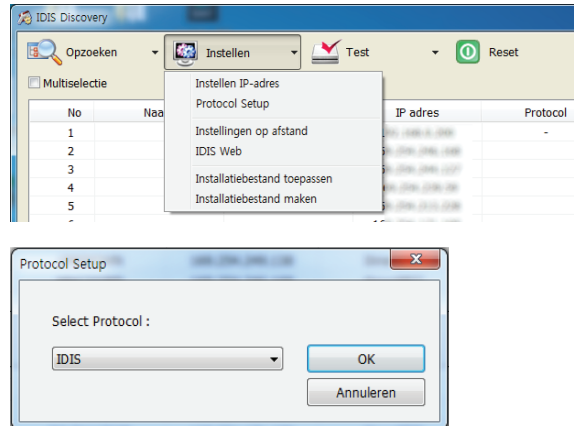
IDIS Discovery

Opzoeken

Instellen

Test

Reset

Multiselectie

Instellen IP-adres
Protocol Setup
Instellingen op afstand
IDIS Web
Installatiebestand toepassen
Installatiebestand maken

| No | Naa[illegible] | IP adres | Protocol |
|---|---|---|---|
| 1 | | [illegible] | - |
| 2 | | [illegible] | |
| 3 | | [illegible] | |
| 4 | | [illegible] | |
| 5 | | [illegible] | |

Protocol Setup

Select Protocol :

IDIS

OK

Annuleren